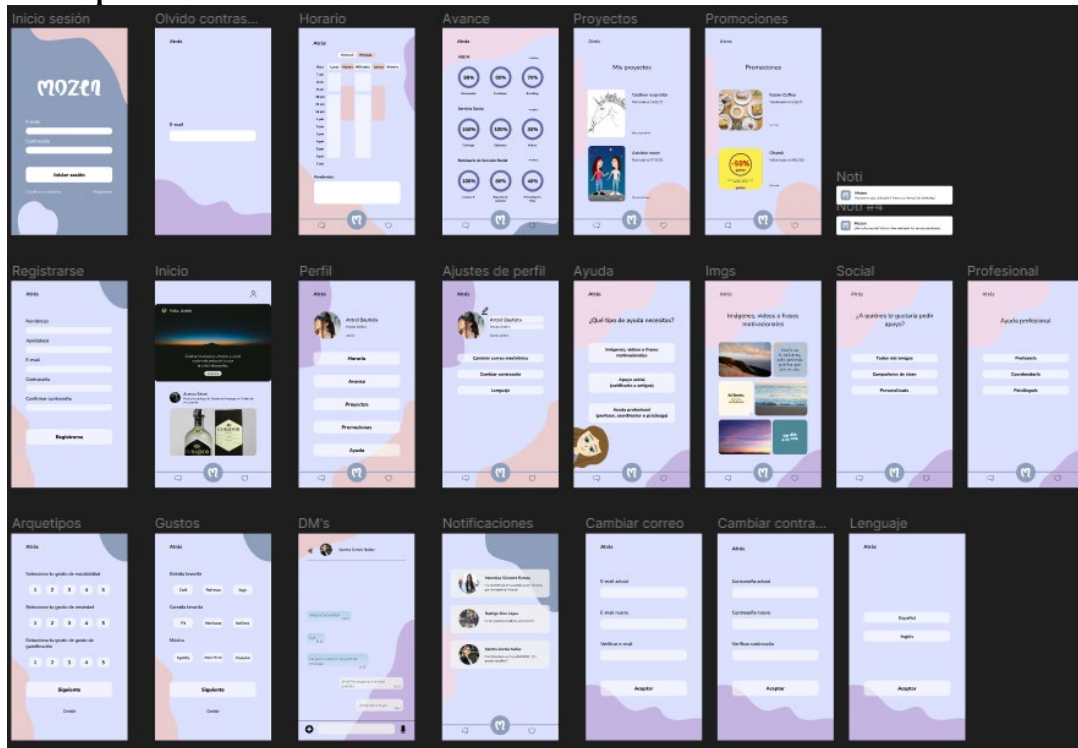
Inicio sesión

mozei

E-mail

Contraseña

Iniciar sesión

Olvido contras...

Atrás

E-mail

Horario

Atrás

Avance

Atrás

Proyectos

Atrás

Mis proyectos

Promociones

Atrás

Promociones

-50%

Noti

Registrarse

Atrás

Nombre(s)

Apellido(s)

E-mail

Contraseña

Confirmar contraseña

Registrarse

Inicio

Perfil

Atrás

Horario

Avance

Proyectos

Promociones

Ayuda

Ajustes de perfil

Atrás

Cambiar correo electrónico

Cambiar contraseña

Lenguaje

Ayuda

Atrás

¿Qué tipo de ayuda necesitas?

Imágenes, videos o frases motivacionales

Apoyo social (confidente o amigos)

Ayuda profesional (profesor, coordinador o psicólogo)

Imgs

Atrás

Imágenes, videos o frases motivacionales

Social

Atrás

¿A quiénes te gustaría pedir apoyo?

Todos mis amigos

Compañeros de clase

Personalizado

Profesional

Atrás

Ayuda profesional

Profesor/a

Coordinador/a

Psicólogo/a

Arquetipos

Atrás

1 2 3 4 5

1 2 3 4 5

1 2 3 4 5

Siguiente

Omitir

Gustos

Atrás

Bebida favorita

Comida favorita

Música

Siguiente

Omitir

DM's

Notificaciones

Cambiar correo

Atrás

E-mail actual

E-mail nuevo

Verificar e-mail

Aceptar

Cambiar contra...

Atrás

Contraseña actual

Contraseña nueva

Verificar contraseña

Aceptar

Lenguaje

Atrás

Español

Inglés

Aceptar